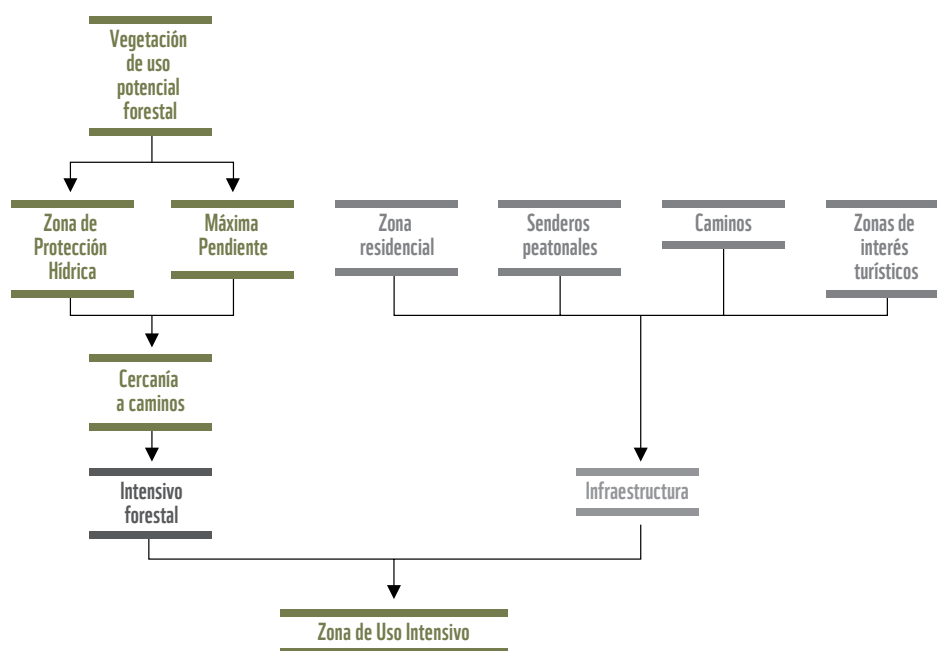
Vegetación de uso potencial forestal

Zona de Protección Hídrica

Máxima Pendiente

Zona residencial

Senderos peatonales

Caminos

Zonas de interés turísticos

Cercanía a caminos

Intensivo forestal

Infraestructura

Zona de Uso Intensivo